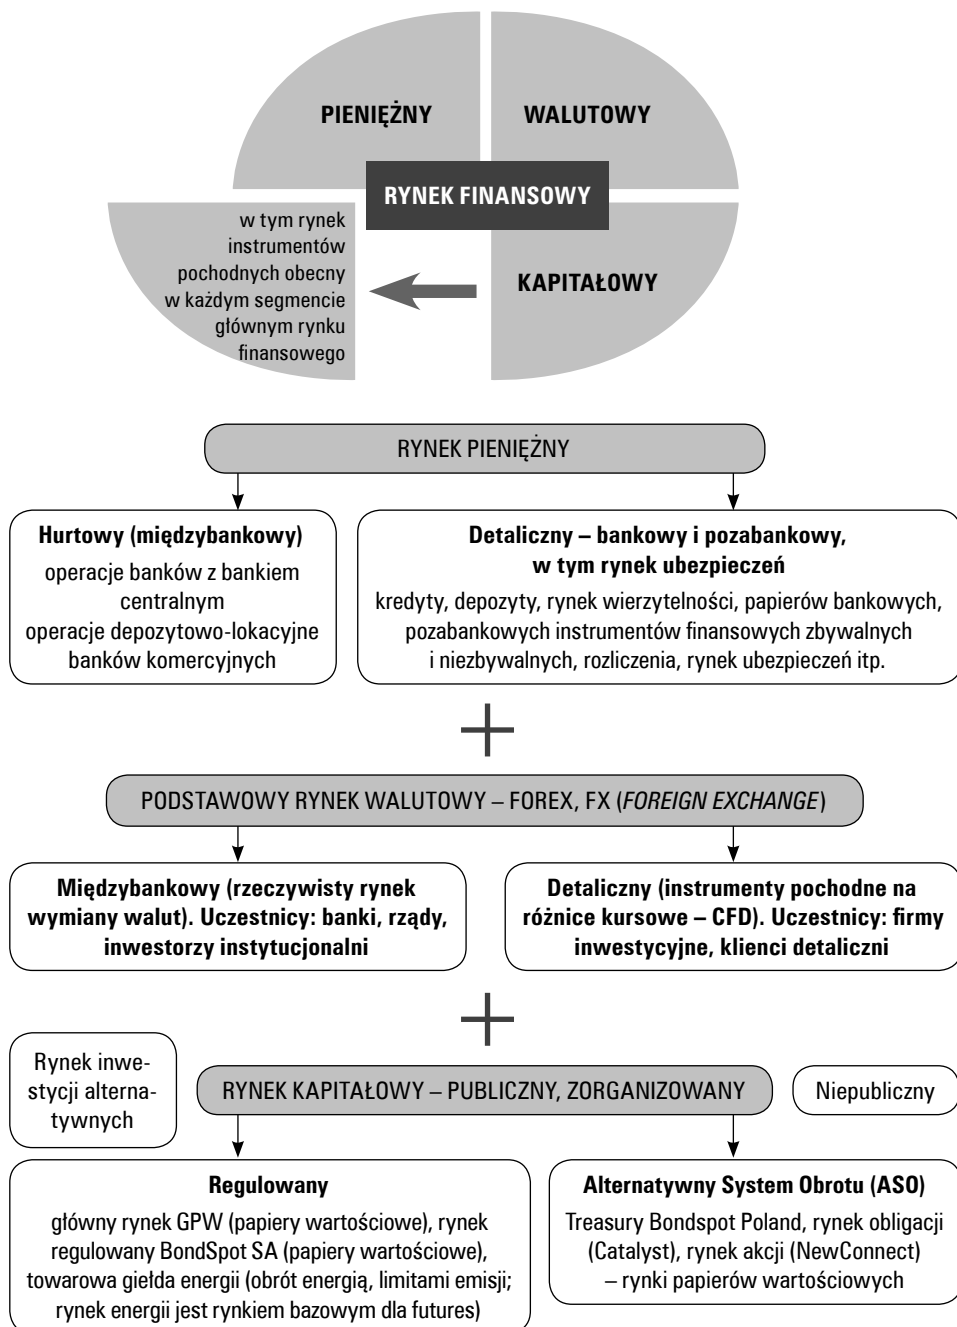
PIENIĘŻNY

WALUTOWY

RYNEK FINANSOWY

w tym rynek instrumentów pochodnych obecny w każdym segmencie głównym rynku finansowego

KAPITAŁOWY

RYNEK PIENIĘŻNY

**Hurtowy (międzybankowy)**
operacje banków z bankiem centralnym
operacje depozytowo-lokacyjne banków komercyjnych

**Detaliczny – bankowy i pozabankowy, w tym rynek ubezpieczeń**
kredyty, depozyty, rynek wierzytelności, papierów bankowych, pozabankowych instrumentów finansowych zbywalnych i niezbywalnych, rozliczenia, rynek ubezpieczeń itp.

+

PODSTAWOWY RYNEK WALUTOWY – FOREX, FX (*FOREIGN EXCHANGE*)

**Międzybankowy (rzeczywisty rynek wymiany walut). Uczestnicy: banki, rządy, inwestorzy instytucjonalni**

**Detaliczny (instrumenty pochodne na różnice kursowe – CFD). Uczestnicy: firmy inwestycyjne, klienci detaliczni**

+

Rynek inwestycji alternatywnych

RYNEK KAPITAŁOWY – PUBLICZNY, ZORGANIZOWANY

Niepubliczny

**Regulowany**
główny rynek GPW (papiery wartościowe), rynek regulowany BondSpot SA (papiery wartościowe), towarowa giełda energii (obrót energią, limitami emisji; rynek energii jest rynkiem bazowym dla futures)

**Alternatywny System Obrotu (ASO)**
Treasury Bondspot Poland, rynek obligacji (Catalyst), rynek akcji (NewConnect) – rynki papierów wartościowych